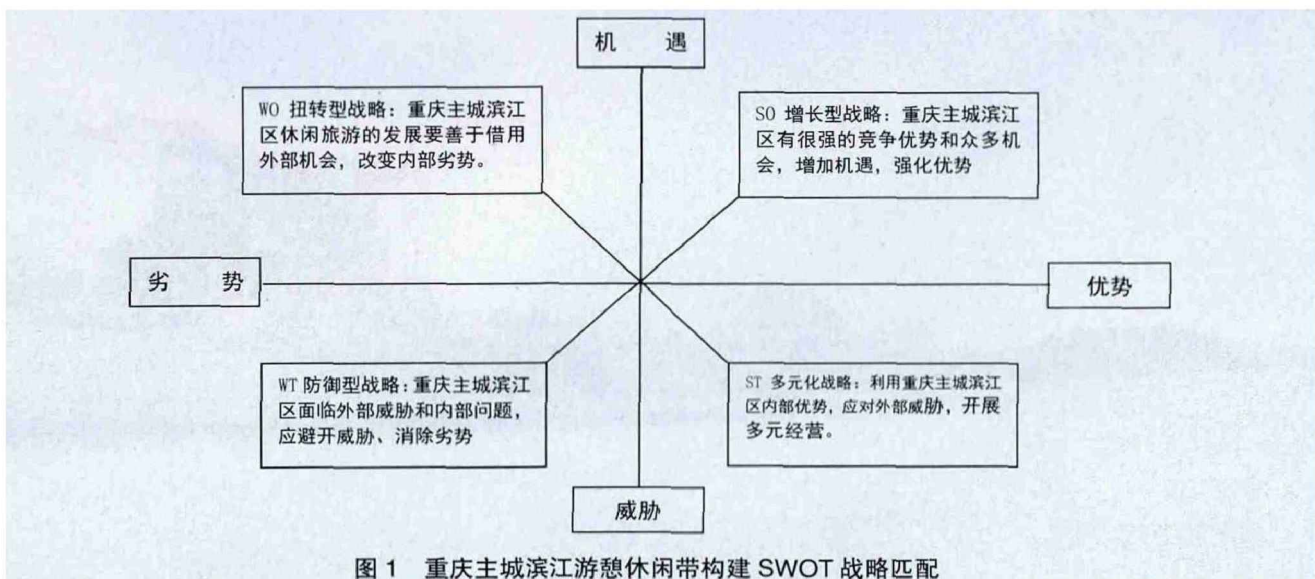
机 遇

WO 扭转型战略：重庆主城滨江区休闲旅游的发展要善于借用外部机会，改变内部劣势。

SO 增长型战略：重庆主城滨江区有很强的竞争优势和众多机会，增加机遇，强化优势

劣 势

优势

WT 防御型战略：重庆主城滨江区面临外部威胁和内部问题，应避开威胁、消除劣势

ST 多元化战略：利用重庆主城滨江区内部优势，应对外部威胁，开展多元经营。

威胁

图 1 重庆主城滨江游憩休闲带构建 SWOT 战略匹配